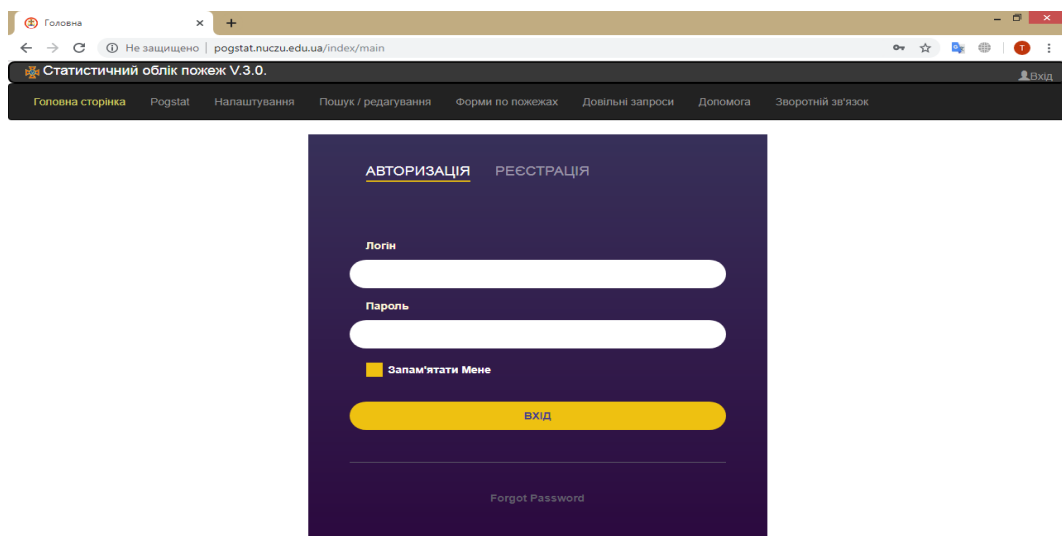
Головна
×
+
Не защищено | pogstat.nuczu.edu.ua/index/main
T
Статистичний облік пожеж V.3.0.
Вхід
Головна сторінка Pogstat Налаштування Пошук / редагування Форми по пожежах Довільні запроси Допомога Зворотній зв'язок

АВТОРИЗАЦІЯ РЕЄСТРАЦІЯ

Логін

Пароль

Запам'ятати Мене

ВХІД

Forgot Password